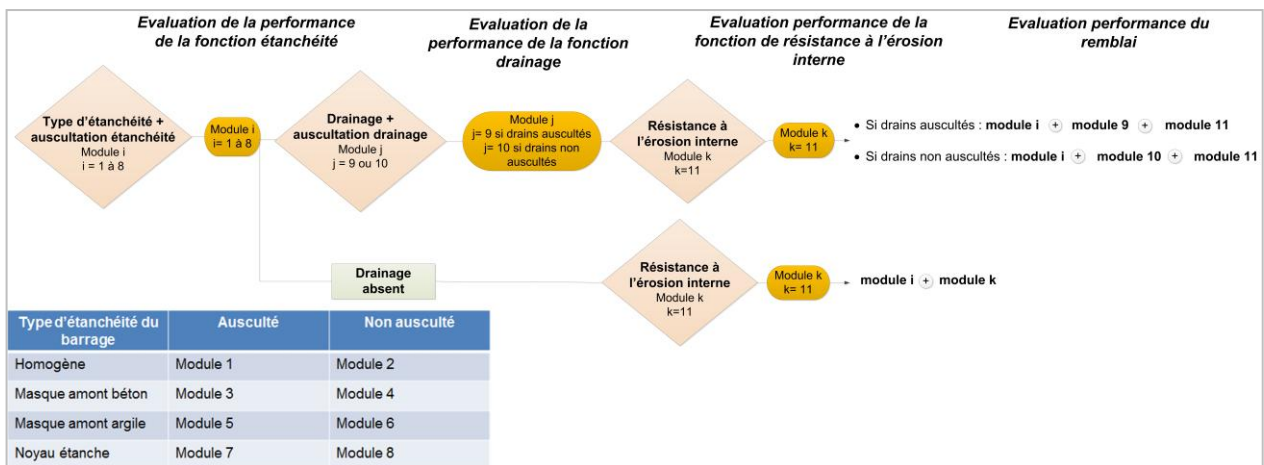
Evaluation de la performance de la fonction étanchéité

Evaluation de la performance de la fonction drainage

Evaluation performance de la fonction de résistance à l'érosion interne

Evaluation performance du remblai

Type d'étanchéité + auscultation étanchéité
Module i
i = 1 à 8

Module i
i= 1 à 8

Drainage + auscultation drainage
Module j
j = 9 ou 10

Module j
j= 9 si drains auscultés
j= 10 si drains non auscultés

Résistance à l'érosion interne
Module k
k=11

Module k
k= 11

• Si drains auscultés : module i + module 9 + module 11

• Si drains non auscultés : module i + module 10 + module 11

Drainage absent

Résistance à l'érosion interne
Module k
k=11

Module k
k= 11

module i + module k

| Type d'étanchéité du barrage | Ausculté | Non ausculté |
|---|---|---|
| Homogène | Module 1 | Module 2 |
| Masque amont béton | Module 3 | Module 4 |
| Masque amont argile | Module 5 | Module 6 |
| Noyau étanche | Module 7 | Module 8 |